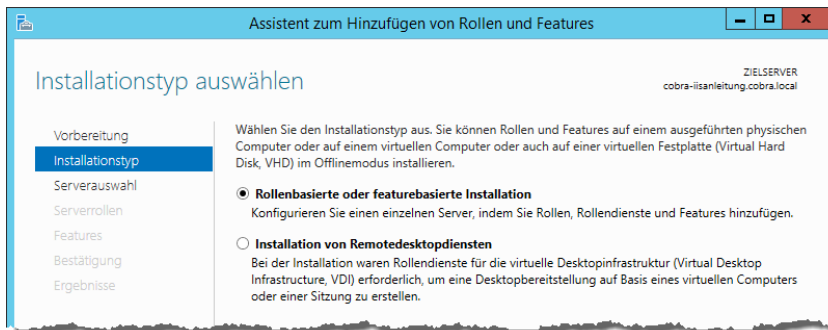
Assistent zum Hinzufügen von Rollen und Features

Installationstyp auswählen

ZIELSERVER
cobra-iisanleitung.cobra.local

Vorbereitung
Installationstyp
Serverauswahl
Serverrollen
Features
Bestätigung
Ergebnisse

Wählen Sie den Installationstyp aus. Sie können Rollen und Features auf einem ausgeführten physischen Computer oder auf einem virtuellen Computer oder auch auf einer virtuellen Festplatte (Virtual Hard Disk, VHD) im Offlinemodus installieren.

Rollenbasierte oder featurebasierte Installation
Konfigurieren Sie einen einzelnen Server, indem Sie Rollen, Rollendienste und Features hinzufügen.

Installation von Remotedesktopdiensten
Bei der Installation waren Rollendienste für die virtuelle Desktopinfrastruktur (Virtual Desktop Infrastructure, VDI) erforderlich, um eine Desktopbereitstellung auf Basis eines virtuellen Computers oder einer Sitzung zu erstellen.